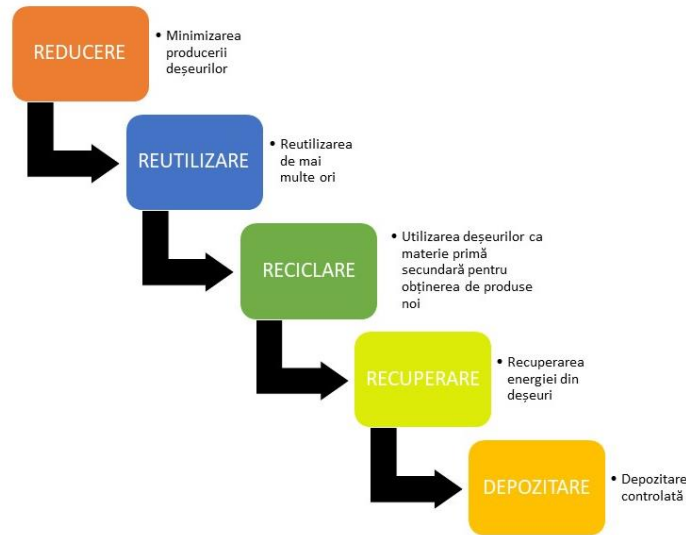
REDUCERE

• Minimizarea producerii deșeurilor

REUTILIZARE

• Reutilizarea de mai multe ori

RECICLARE

• Utilizarea deșeurilor ca materie primă secundară pentru obținerea de produse noi

RECUPERARE

• Recuperarea energiei din deșeuri

DEPOZITARE

• Depozitare controlată